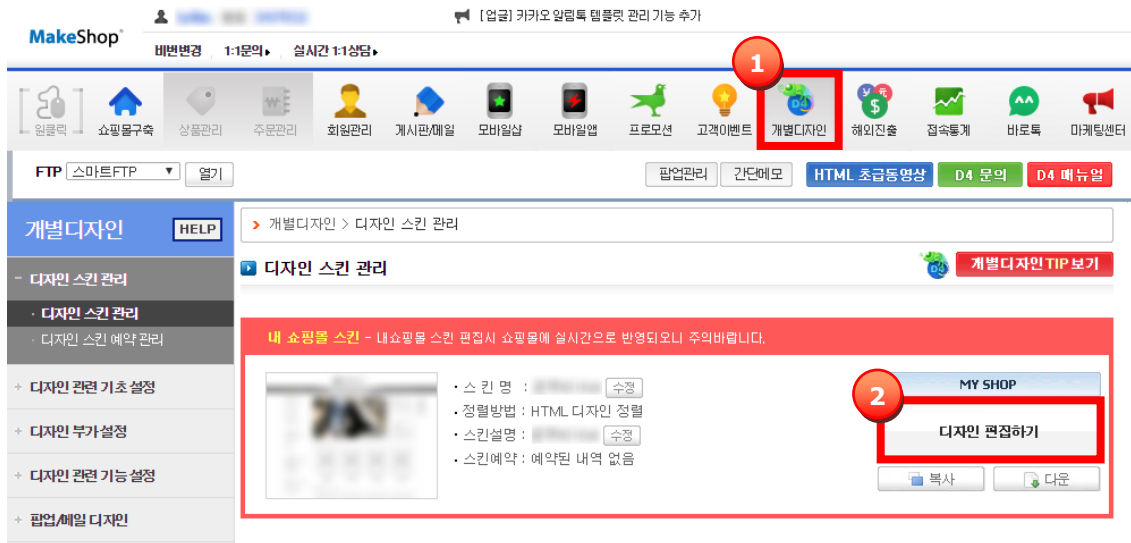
MakeShop

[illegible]

[업글] 카카오 알림톡 템플릿 관리 기능 추가

비번변경 1:1문의 실시간 1:1상담

1

원클릭 쇼핑몰구축 상품관리 주문관리 회원관리 게시판/메일 모바일샵 모바일앱 프로모션 고객이벤트 개별디자인 해외진출 접속통계 바로톡 마케팅센터

FTP 스마트FTP 열기

팝업관리 간단메모 HTML 초급동영상 D4 문의 D4 매뉴얼

개별디자인 HELP

› 개별디자인 > 디자인 스킨 관리

디자인 스킨 관리

개별디자인TIP보기

- 디자인 스킨 관리

· 디자인 스킨 관리

· 디자인 스킨 예약 관리

+ 디자인 관련 기초 설정

+ 디자인 부가설정

+ 디자인 관련 기능 설정

+ 팝업/메일 디자인

내 쇼핑몰 스킨 - 내쇼핑몰 스킨 편집시 쇼핑몰에 실시간으로 반영되오니 주의바랍니다.

· 스 킨 명 : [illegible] 수정

· 정렬방법 : HTML 디자인 정렬

· 스킨설명 : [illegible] 수정

· 스킨예약 : 예약된 내역 없음

2

MY SHOP

디자인 편집하기

복사 다운